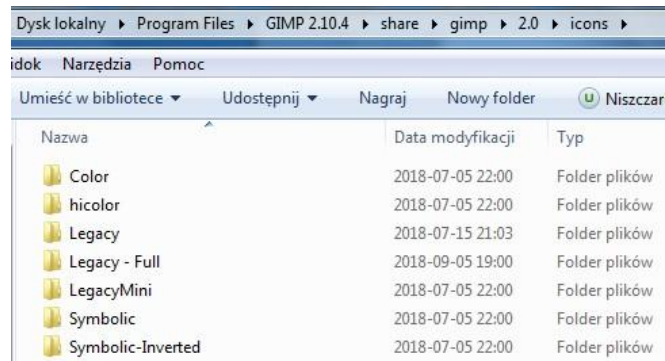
Dysk lokalny ▸ Program Files ▸ GIMP 2.10.4 ▸ share ▸ gimp ▸ 2.0 ▸ icons ▸

idok Narzędzia Pomoc

Umieść w bibliotece ▾ Udostępnij ▾ Nagraj Nowy folder Niszczar

| Nazwa | Data modyfikacji | Typ |
|---|---|---|
| Color | 2018-07-05 22:00 | Folder plików |
| hicolor | 2018-07-05 22:00 | Folder plików |
| Legacy | 2018-07-15 21:03 | Folder plików |
| Legacy - Full | 2018-09-05 19:00 | Folder plików |
| LegacyMini | 2018-07-05 22:00 | Folder plików |
| Symbolic | 2018-07-05 22:00 | Folder plików |
| Symbolic-Inverted | 2018-07-05 22:00 | Folder plików |